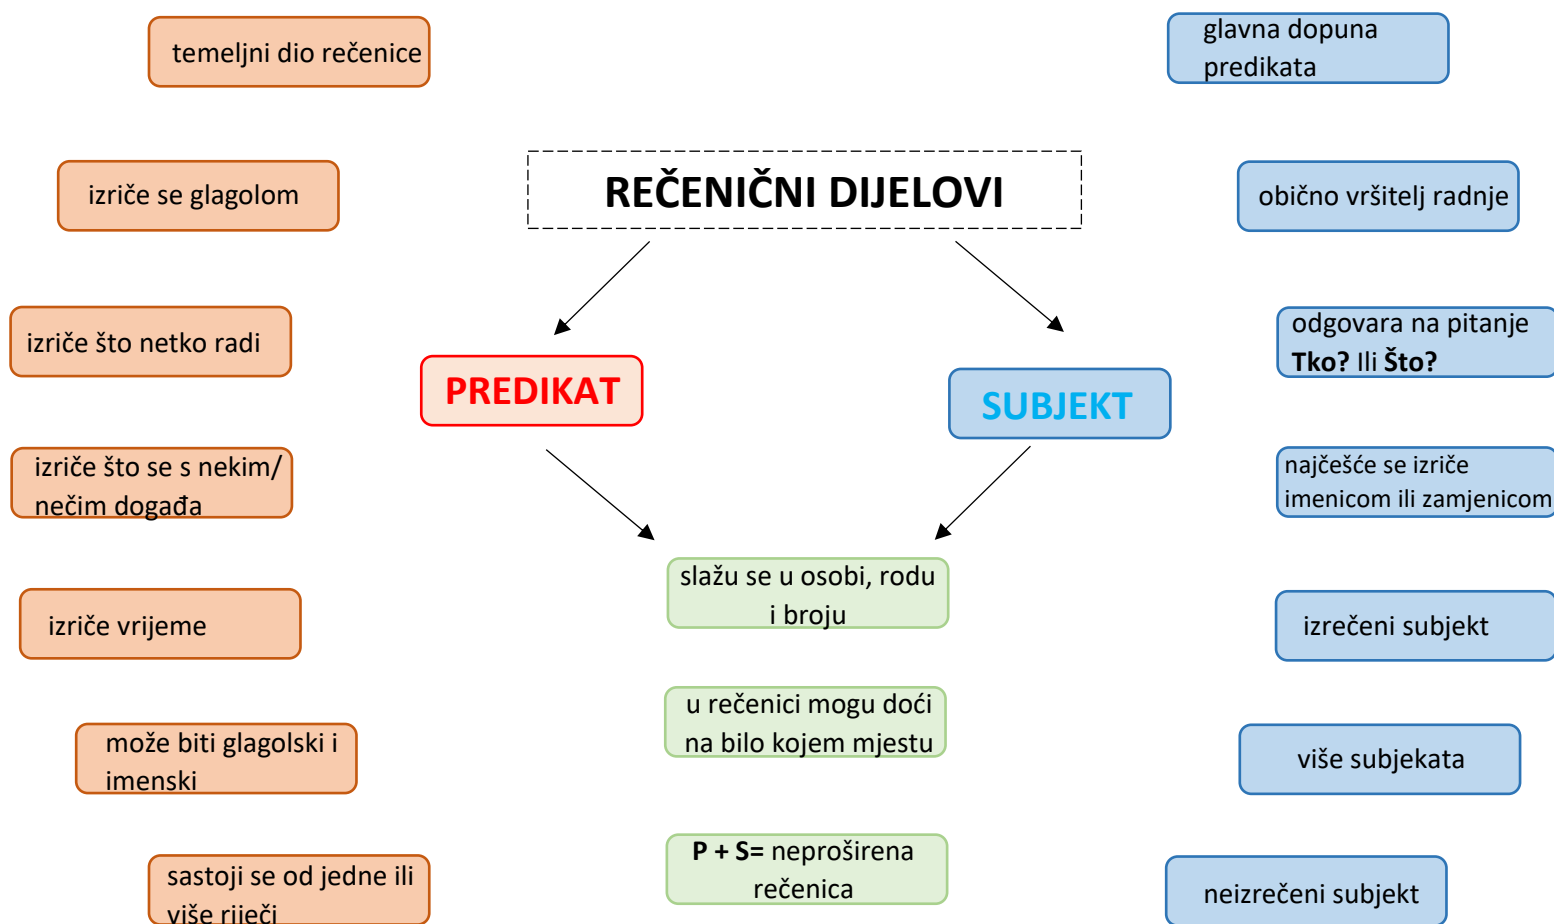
temeljni dio rečenice

glavna dopuna predikata

izriče se glagolom

REČENIČNI DIJELOVI

obično vršitelj radnje

izriče što netko radi

odgovara na pitanje **Tko?** Ili **Što?**

PREDIKAT

SUBJEKT

izriče što se s nekim/ nečim događa

najčešće se izriče imenicom ili zamjenicom

slažu se u osobi, rodu i broju

izriče vrijeme

izrečeni subjekt

može biti glagolski i imenski

u rečenici mogu doći na bilo kojem mjestu

više subjekata

sastoji se od jedne ili više riječi

**P + S=** neproširena rečenica

neizrečeni subjekt